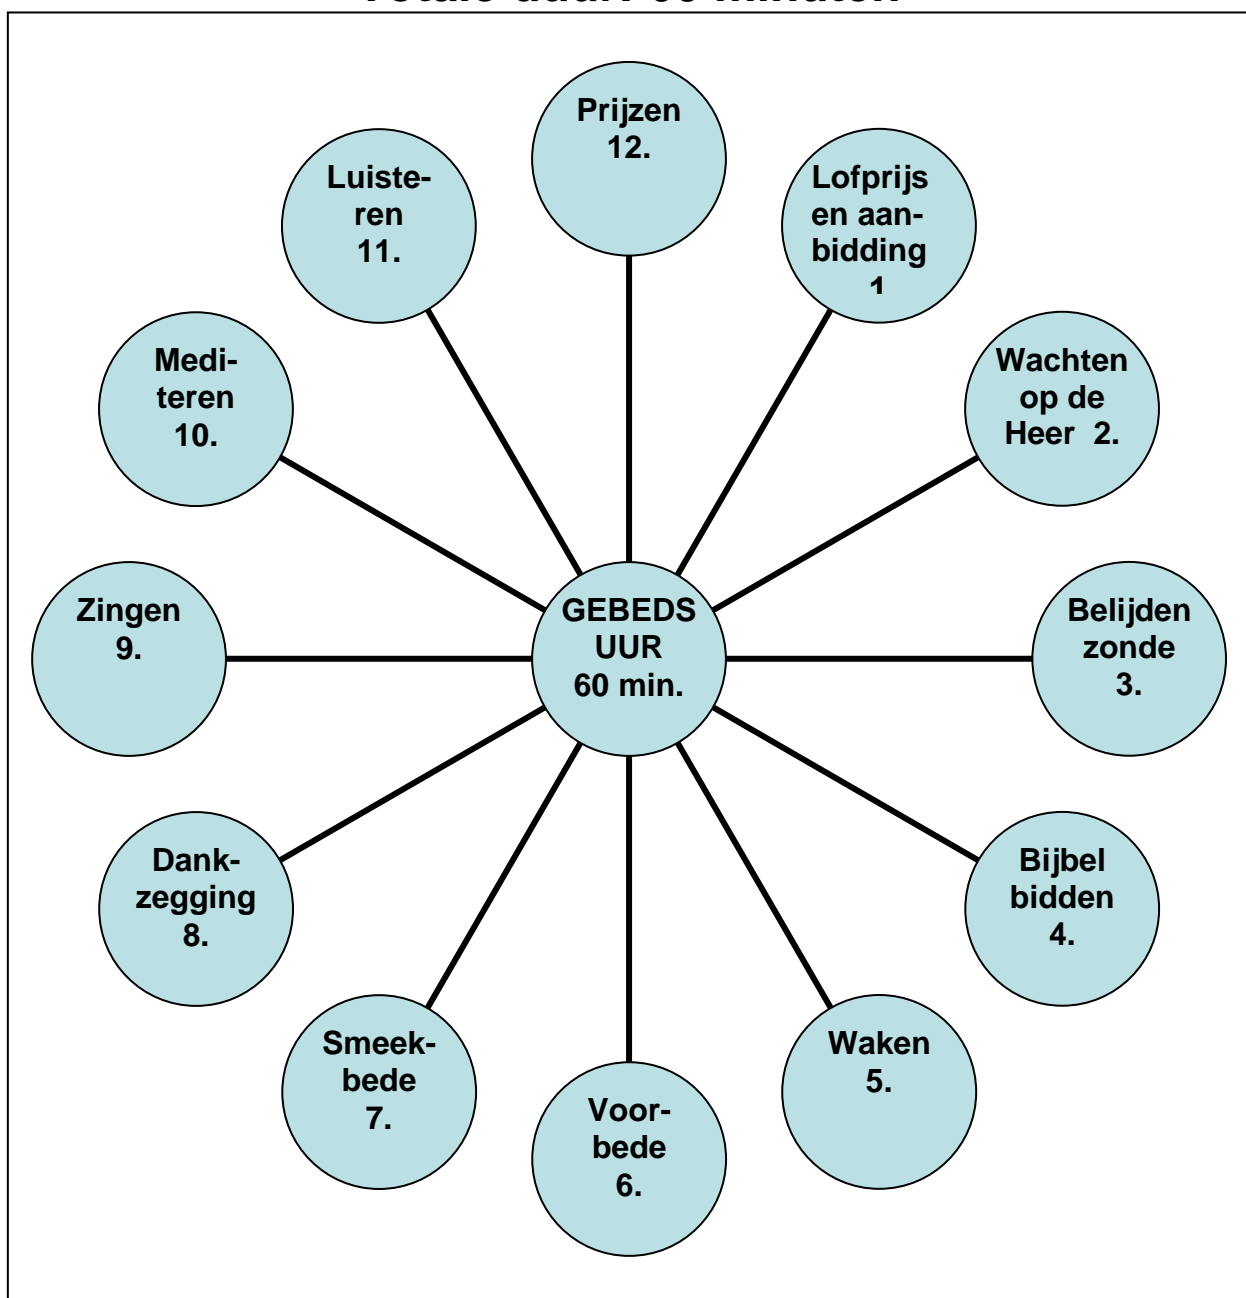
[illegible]

GEBEDS UUR 60 min.

Lofprijs en aanbidding 1

Wachten op de Heer 2.

Belijden zonde 3.

Bijbel bidden 4.

Waken 5.

Voorbede 6.

Smeekbede 7.

Dankzegging 8.

Zingen 9.

Mediteren 10.

Luisteren 11.

Prijzen 12.